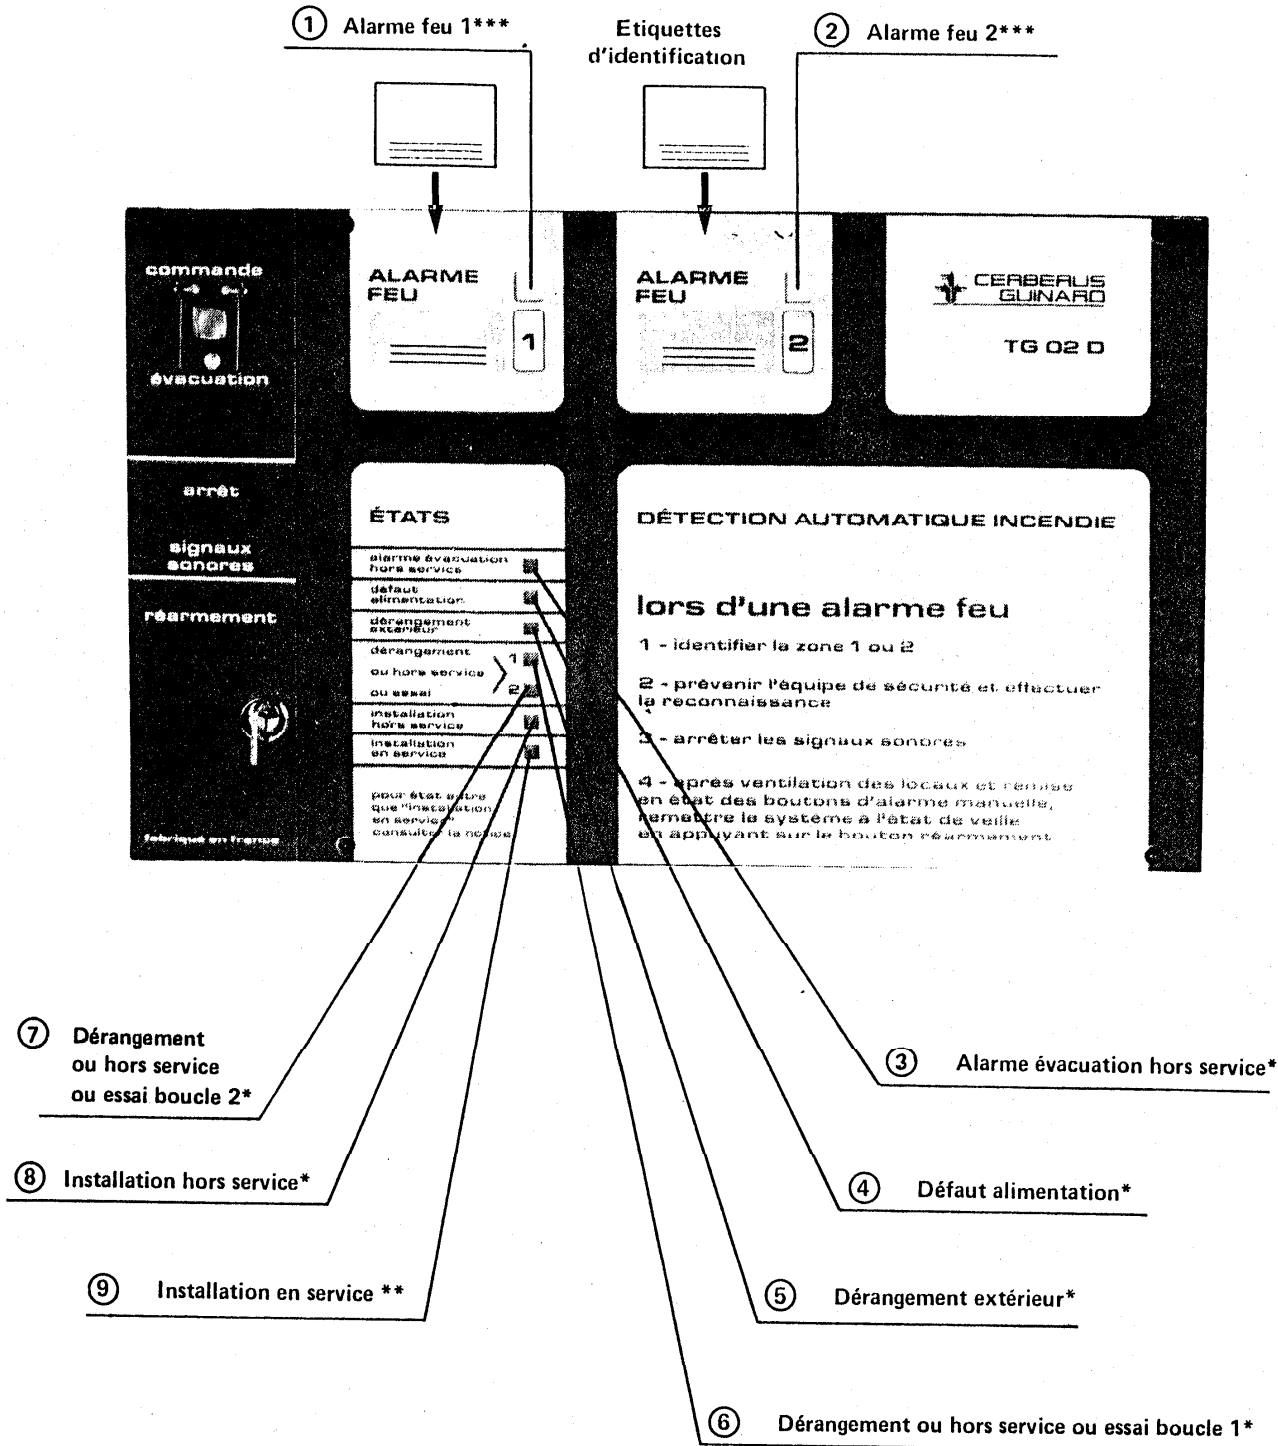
① Alarme feu 1***

Etiquettes d'identification

② Alarme feu 2***

commande

évacuation

arrêt

signaux sonores

réarmement

fabriqué en france

ALARME FEU

1

ALARME FEU

2

CERBERUS GUINARD

TG 02 D

ÉTATS

alarme évacuation hors service

défaut alimentation

dérangement extérieur

dérangement ou hors service ou essai 1 2

installation hors service

installation en service

pour état autre que "installation en service" consulter la notice

DÉTECTION AUTOMATIQUE INCENDIE

lors d'une alarme feu

1 - identifier la zone 1 ou 2

2 - prévenir l'équipe de sécurité et effectuer la reconnaissance

3 - arrêter les signaux sonores

4 - après ventilation des locaux et remise en état des boutons d'alarme manuelle, remettre le système à l'état de veille en appuyant sur le bouton réarmement

⑦ Dérangement ou hors service ou essai boucle 2*

⑧ Installation hors service*

⑨ Installation en service **

③ Alarme évacuation hors service*

④ Défaut alimentation*

⑤ Dérangement extérieur*

⑥ Dérangement ou hors service ou essai boucle 1*